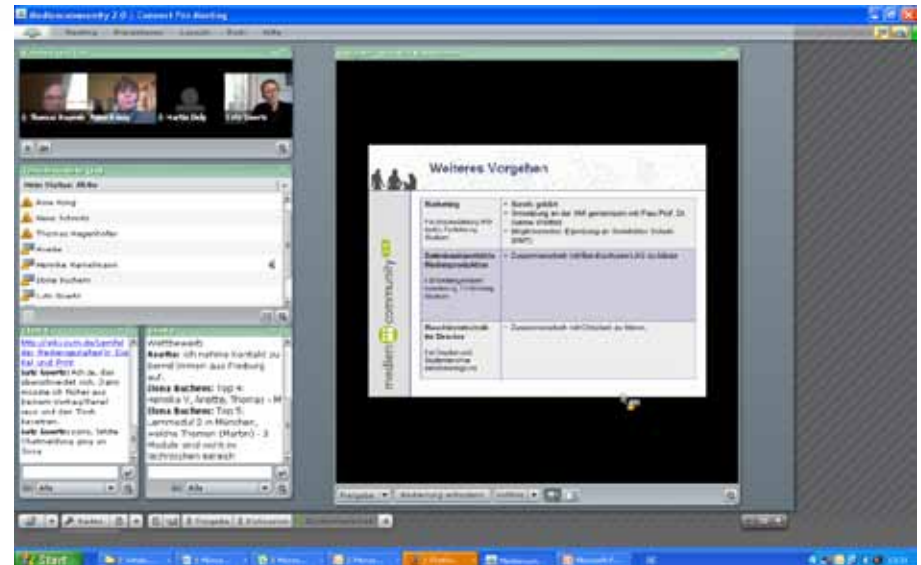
Mediencommunity 2.0 | Connect Pro Meeting

Meeting Presentation Layouts Pods Hilfe

Weiteres Vorgehen

Marketing

Bereits geklärt
Einreichung an der HM gemeinsam mit Frau Prof. Dr. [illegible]
Möglicherweise: Einbindung der Schweizer Schule (SWT)

Zusammenarbeit mit Berufsschulen LKG zu klären

Zusammenarbeit mit Dozenten zu klären

mediencommunity 2.0

Anne Kong
Nana Schenk
Thomas Hagenhofer
Anette
Henrike Hartelmann
Ilona Buchem
Lutz Goertz

Lutz Goertz: Ach ja, das überschneidet sich. Dann möchte ich früher aus meinem Vortragsforum raus und den Tisch besetzen.
Lutz Goertz: sorry, letzte Chatmeldung ging an Ilona

Wettbewerb
Anette: Ich nehme Kontakt zu Bernd Ummer aus Freiburg auf.
Ilona Buchem: Top 4: Henrike V, Anette, Thomas - M
Ilona Buchem: Top 5: Lernmedial 2 in München, welche Themen (Marbri) - 3 Module sind noch im technischen Bereich

Alle
Alle

Freigabe
Start